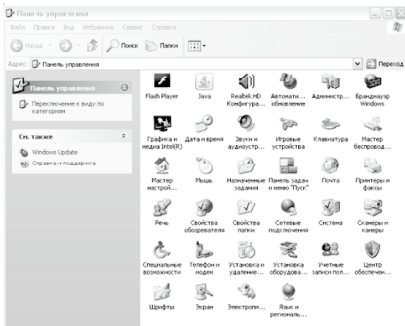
Панель управления

Файл Правка Вид Избранное Сервис Справка

Назад Поиск Папки

Адрес: Панель управления

Переход

Панель управления

Переключение к виду по категориям

См. также

Windows Update

Справка и поддержка

Flash Player

Java

Realtek HD Конфигура...

Автомати... обновление

Администр...

Брандмауэр Windows

Графика и медиа Intel(R)

Дата и время

Звуки и аудиоустр...

Игровые устройства

Клавиатура

Мастер беспровод...

Мастер настрой...

Мышь

Назначенные задания

Панель задач и меню "Пуск"

Почта

Принтеры и факсы

Речь

Свойства обозревателя

Свойства папки

Сетевые подключения

Система

Сканеры и камеры

Специальные возможности

Телефон и модем

Установка и удаление...

Установка оборудова...

Учетные записи пол...

Центр обеспечен...

Шрифты

Экран

Электропи...

Язык и региональ...